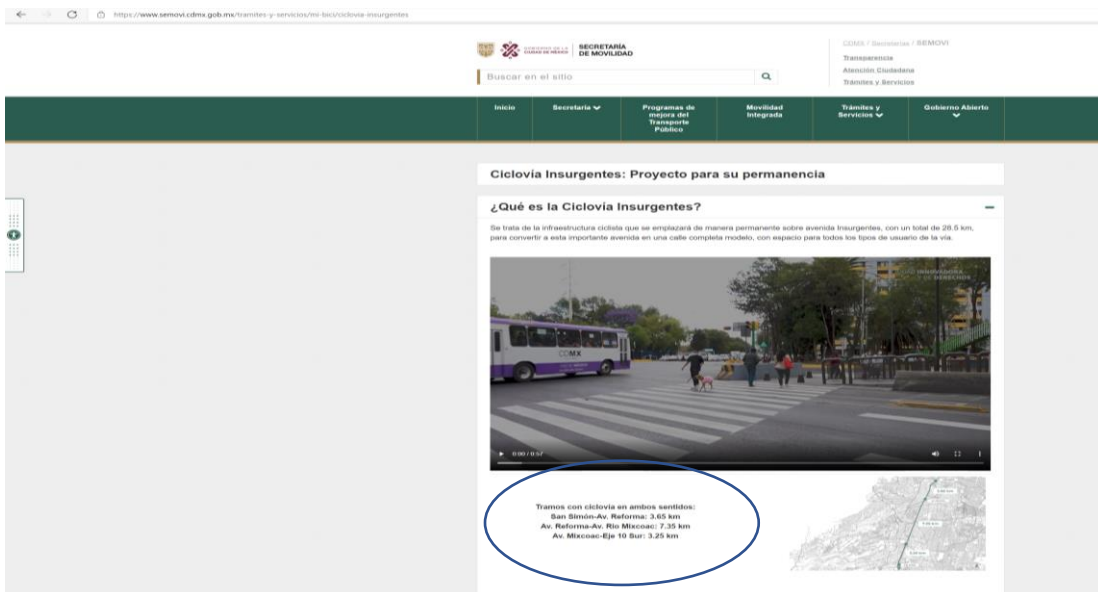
https://www.semovi.cdmx.gob.mx/tramites-y-servicios/mi-bici/ciclovia-insurgentes

GOBIERNO DE LA CIUDAD DE MÉXICO | SECRETARÍA DE MOVILIDAD

Buscar en el sitio

CDMX / Secretarías / SEMOVI
Transparencia
Atención Ciudadana
Trámites y Servicios

Inicio | Secretaría | Programas de mejora del Transporte Público | Movilidad Integrada | Trámites y Servicios | Gobierno Abierto

Ciclovía Insurgentes: Proyecto para su permanencia

¿Qué es la Ciclovía Insurgentes?

Se trata de la infraestructura ciclista que se emplazará de manera permanente sobre avenida Insurgentes, con un total de 28.5 km, para convertir a esta importante avenida en una calle completa modelo, con espacio para todos los tipos de usuario de la vía.

CDMX

INNOVADORA Y DE DERECHOS

0:00 / 0:57

Tramos con ciclovía en ambos sentidos:
San Simón-Av. Reforma: 3.65 km
Av. Reforma-Av. Río Mixcoac: 7.35 km
Av. Mixcoac-Eje 10 Sur: 3.25 km